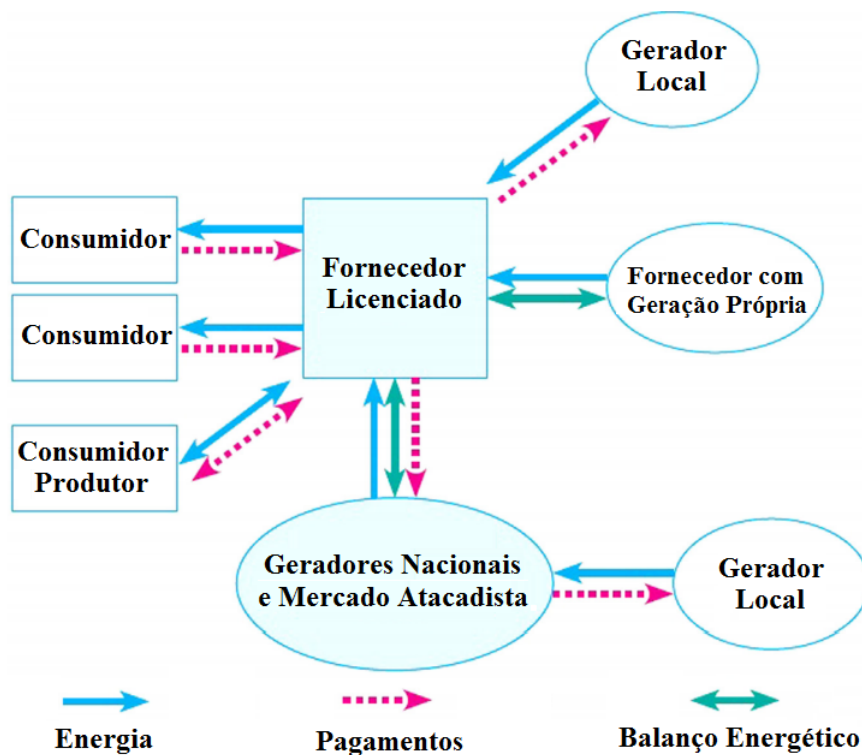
Gerador Local

Consumidor

Fornecedor Licenciado

Fornecedor com Geração Própria

Consumidor

Consumidor Produtor

Geradores Nacionais e Mercado Atacadista

Gerador Local

Energia

Pagamentos

Balanço Energético